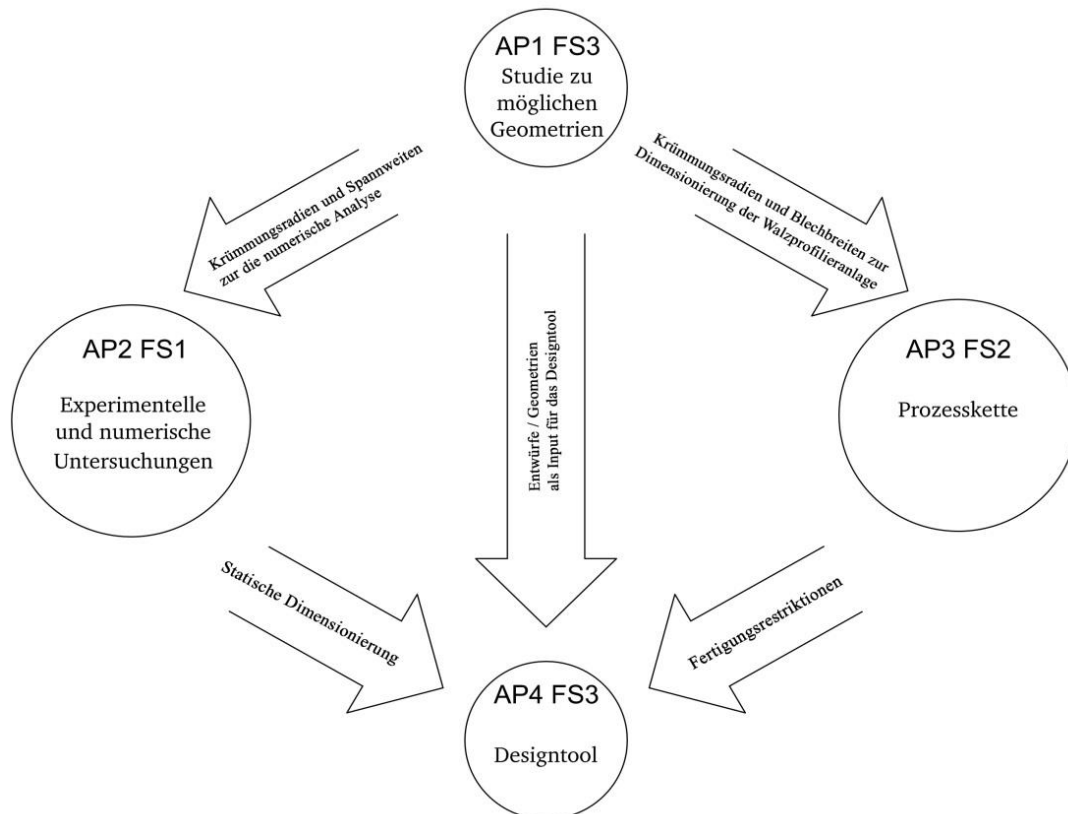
AP1 FS3
Studie zu möglichen Geometrien

Krümmungsradien und Spannweiten zur die numerische Analyse

Krümmungsradien und Blechbreiten zur Dimensionierung der Walzprofilieranlage

AP2 FS1

Experimentelle und numerische Untersuchungen

Entwürfe / Geometrien als Input für das Designtool

AP3 FS2

Prozesskette

Statische Dimensionierung

Fertigungsrestriktionen

AP4 FS3

Designtool